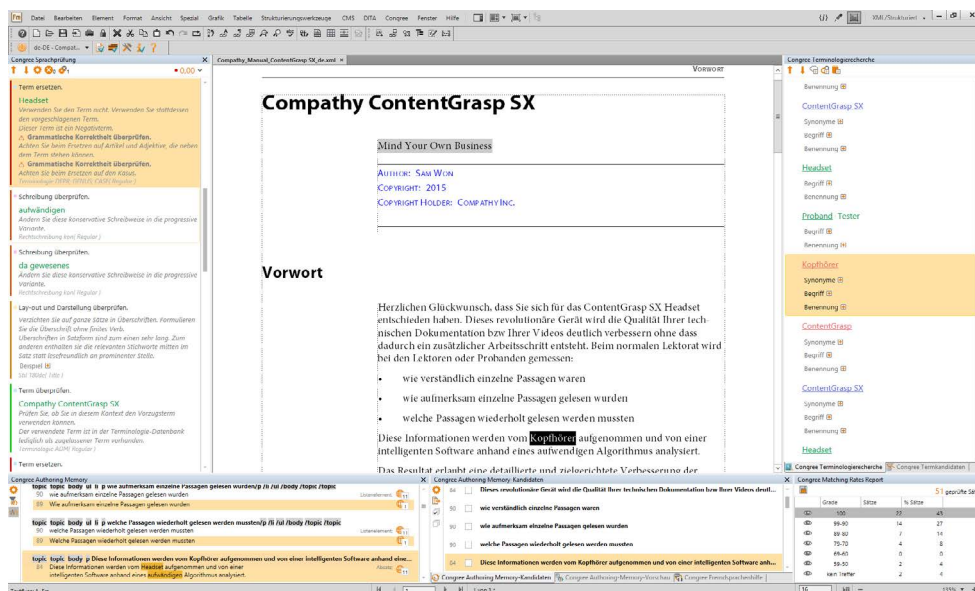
Datei Bearbeiten Element Format Ansicht Spezial Grafik Tabelle Strukturierungswerkzeuge CMS DITA Congree Fenster Hilfe

XML/Strukturiert

de-DE - Compat...

Congree Sprachprüfung

0,00

Term ersetzen.

Headset
Verwenden Sie den Term nicht. Verwenden Sie stattdessen den vorgeschlagenen Term.
Dieser Term ist ein Negativterm.
Grammatische Korrektheit überprüfen.
Achten Sie beim Ersetzen auf Artikel und Adjektive, die neben dem Term stehen können.
Grammatische Korrektheit überprüfen.
Achten Sie beim Ersetzen auf den Kasus.
Terminologie (DEPR, DENUS, CASE) Regular

Schreibung überprüfen.
aufwändigen
Ändern Sie diese konservative Schreibweise in die progressive Variante.
Rechtschreibung kon( Regular )

Schreibung überprüfen.
da gewesenes
Ändern Sie diese konservative Schreibweise in die progressive Variante.
Rechtschreibung kon( Regular )

Lay-out und Darstellung überprüfen.
Verzichten Sie auf ganze Sätze in Überschriften. Formulieren Sie die Überschrift ohne finites Verb.
Überschriften in Satzform sind zum einen sehr lang. Zum anderen enthalten sie die relevanten Stichworte mitten im Satz statt lesefreundlich an prominenter Stelle.
Beispiel

Term überprüfen.
Compathy ContentGrasp SX
Prüfen Sie, ob Sie in diesem Kontext den Vorzugsterm verwenden können.
Der verwendete Term ist in der Terminologie-Datenbank lediglich als zugelassener Term vorhanden.
Terminologie AGMI( Regular )

Term ersetzen.

Compathy_Manual_ContentGrasp SX_de.xml

VORWORT

Compathy ContentGrasp SX

Mind Your Own Business

AUTHOR: SAM WON
COPYRIGHT: 2015
COPYRIGHT HOLDER: COMPATHY INC.

Vorwort

Herzlichen Glückwunsch, dass Sie sich für das ContentGrasp SX Headset entschieden haben. Dieses revolutionäre Gerät wird die Qualität Ihrer technischen Dokumentation bzw Ihrer Videos deutlich verbessern ohne dass dadurch ein zusätzlicher Arbeitsschritt entsteht. Beim normalen Lektorat wird bei den Lektoren oder Probanden gemessen:

• wie verständlich einzelne Passagen waren
• wie aufmerksam einzelne Passagen gelesen wurden
• welche Passagen wiederholt gelesen werden mussten

Diese Informationen werden vom Kopfhörer aufgenommen und von einer intelligenten Software anhand eines aufwendigen Algorithmus analysiert.

Das Resultat erlaubt eine detaillierte und zielgerichtete Verbesserung der

Congree Terminologierecherche

Benennung
ContentGrasp SX
Synonyme
Begriff
Benennung
Headset
Begriff
Benennung
Proband Tester
Begriff
Benennung
Kopfhörer
synonyme
Begriff
Benennung
ContentGrasp
Synonyme
Begriff
Benennung
ContentGrasp SX
Synonyme
Begriff
Benennung
Headset

Congree Terminologierecherche | Congree Termkandidaten

Congree Authoring Memory

topic topic body ul li p wie aufmerksam einzelne Passagen gelesen wurden/p /li /ul /body /topic /topic
90 wie aufmerksam einzelne Passagen gelesen wurden
99 Wie aufmerksam einzelne Passagen gelesen wurden

topic topic body ul li p welche Passagen wiederholt gelesen werden mussten/p /li /ul /body /topic /topic
90 welche Passagen wiederholt gelesen werden mussten
89 Welche Passagen wiederholt gelesen werden mussten

topic topic body p Diese Informationen werden vom Kopfhörer aufgenommen und von einer intelligenten Software anhand eine...
84 Diese Informationen werden vom Headset aufgenommen und von einer intelligenten Software anhand eines aufwändigen Algorithmus analysiert.

Congree Authoring Memory-Kandidaten

84 Dieses revolutionäre Gerät wird die Qualität Ihrer technischen Dokumentation bzw Ihrer Videos deutl...
90 wie verständlich einzelne Passagen waren
90 wie aufmerksam einzelne Passagen gelesen wurden
90 welche Passagen wiederholt gelesen werden mussten
84 Diese Informationen werden vom Kopfhörer aufgenommen und von einer intelligenten Software anhand eine...

Congree Authoring Memory-Kandidaten | Congree Authoring-Memory-Vorschau | Congree Fremdsprachenhilfe

Congree Matching Rates Report

51 geprüfte Sä

| Grade | Sätze | % Sätze |
|---|---|---|
| 100 | 22 | 43 |
| 99-90 | 14 | 27 |
| 89-80 | 7 | 14 |
| 79-70 | 4 | 8 |
| 69-60 | 0 | 0 |
| 59-50 | 2 | 4 |
| kein Treffer | 2 | 4 |

Zeile 2